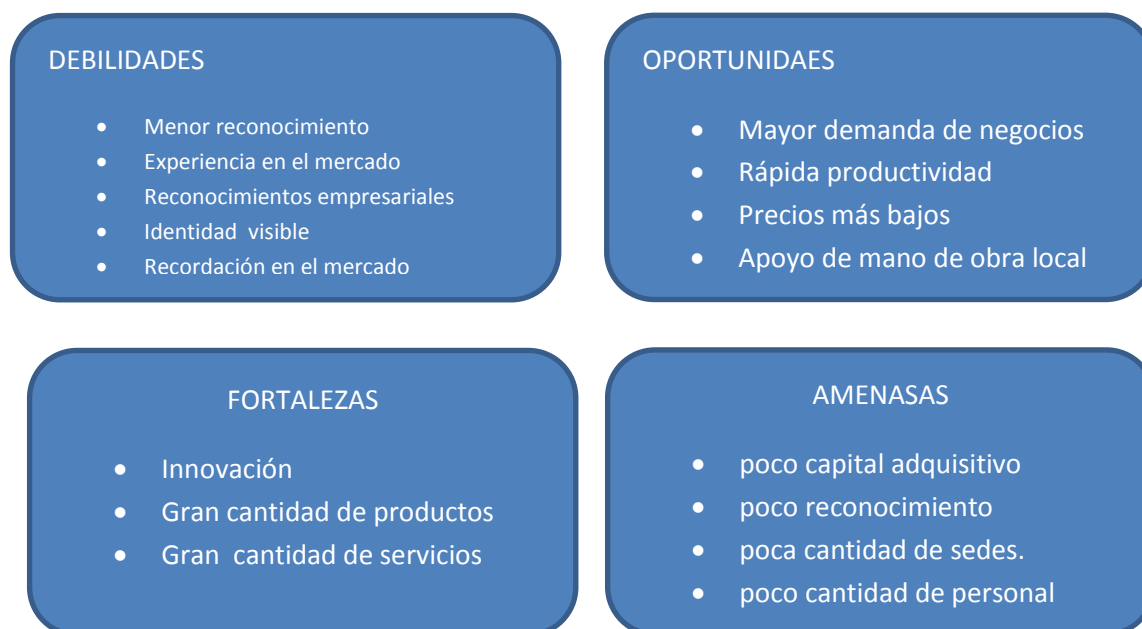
DEBILIDADES

- Menor reconocimiento
- Experiencia en el mercado
- Reconocimientos empresariales
- Identidad  visible
- Recordación en el mercado

OPORTUNIDAES

- Mayor demanda de negocios
- Rápida productividad
- Precios más bajos
- Apoyo de mano de obra local

FORTALEZAS

- Innovación
- Gran cantidad de productos
- Gran  cantidad de servicios

AMENASAS

- poco capital adquisitivo
- poco reconocimiento
- poca cantidad de sedes.
- poco cantidad de personal